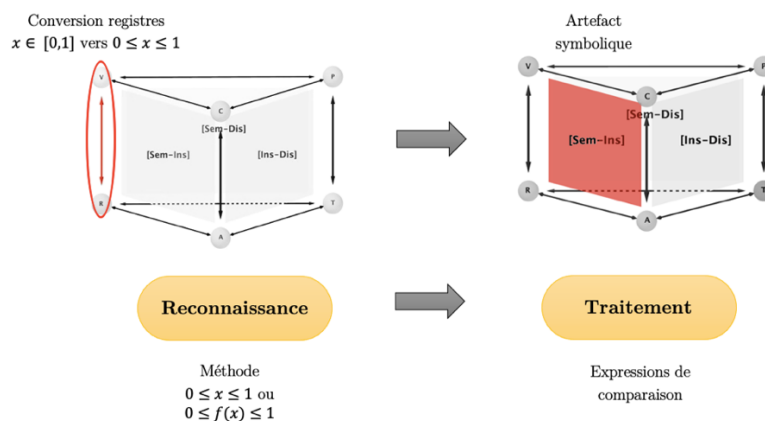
Conversion registres
$x \in [0,1]$ vers $0 \leq x \leq 1$

V
P
C
[Sem-Dis]
[Sem-Ins]
[Ins-Dis]
R
T
A

Artefact symbolique

V
P
C
[Sem-Dis]
[Sem-Ins]
[Ins-Dis]
R
T
A

Reconnaissance

Traitement

Méthode
$0 \leq x \leq 1$ ou
$0 \leq f(x) \leq 1$

Expressions de comparaison